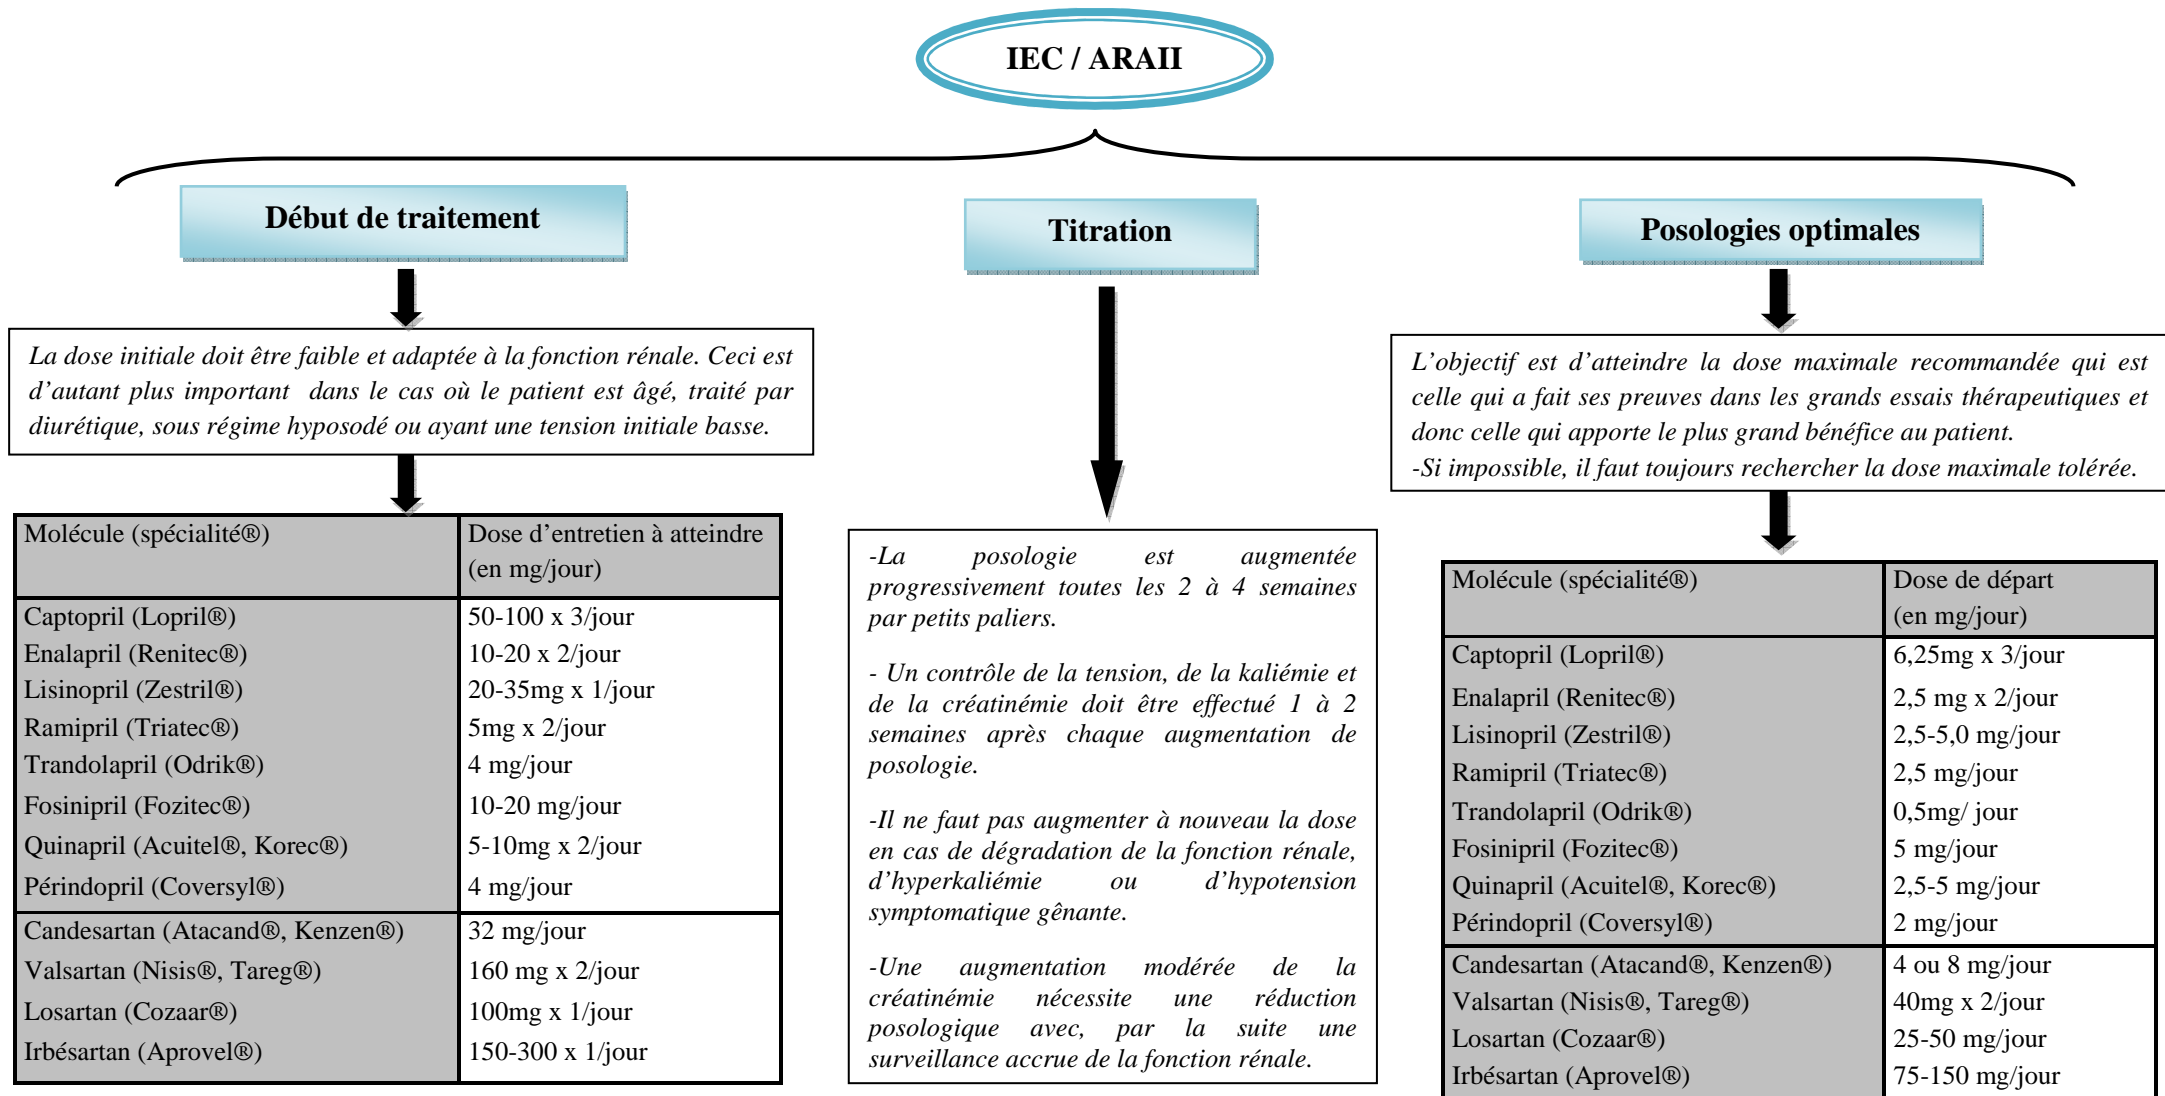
IEC / ARAII

Début de traitement

La dose initiale doit être faible et adaptée à la fonction rénale. Ceci est d'autant plus important dans le cas où le patient est âgé, traité par diurétique, sous régime hyposodé ou ayant une tension initiale basse.

| Molécule (spécialité®) | Dose d'entretien à atteindre (en mg/jour) |
|---|---|
| Captopril (Lopril®) | 50-100 x 3/jour |
| Enalapril (Renitec®) | 10-20 x 2/jour |
| Lisinopril (Zestril®) | 20-35mg x 1/jour |
| Ramipril (Triatec®) | 5mg x 2/jour |
| Trandolapril (Odrik®) | 4 mg/jour |
| Fosinipril (Fozitec®) | 10-20 mg/jour |
| Quinapril (Acuitel®, Korec®) | 5-10mg x 2/jour |
| Périndopril (Coversyl®) | 4 mg/jour |
| Candesartan (Atacand®, Kenzen®) | 32 mg/jour |
| Valsartan (Nisis®, Tareg®) | 160 mg x 2/jour |
| Losartan (Cozaar®) | 100mg x 1/jour |
| Irbésartan (Aprovel®) | 150-300 x 1/jour |

Titration

-La posologie est augmentée progressivement toutes les 2 à 4 semaines par petits paliers.

- Un contrôle de la tension, de la kaliémie et de la créatinémie doit être effectué 1 à 2 semaines après chaque augmentation de posologie.

-Il ne faut pas augmenter à nouveau la dose en cas de dégradation de la fonction rénale, d'hyperkaliémie ou d'hypotension symptomatique gênante.

-Une augmentation modérée de la créatinémie nécessite une réduction posologique avec, par la suite une surveillance accrue de la fonction rénale.

Posologies optimales

L'objectif est d'atteindre la dose maximale recommandée qui est celle qui a fait ses preuves dans les grands essais thérapeutiques et donc celle qui apporte le plus grand bénéfice au patient.
-Si impossible, il faut toujours rechercher la dose maximale tolérée.

| Molécule (spécialité®) | Dose de départ (en mg/jour) |
|---|---|
| Captopril (Lopril®) | 6,25mg x 3/jour |
| Enalapril (Renitec®) | 2,5 mg x 2/jour |
| Lisinopril (Zestril®) | 2,5-5,0 mg/jour |
| Ramipril (Triatec®) | 2,5 mg/jour |
| Trandolapril (Odrik®) | 0,5mg/ jour |
| Fosinipril (Fozitec®) | 5 mg/jour |
| Quinapril (Acuitel®, Korec®) | 2,5-5 mg/jour |
| Périndopril (Coversyl®) | 2 mg/jour |
| Candesartan (Atacand®, Kenzen®) | 4 ou 8 mg/jour |
| Valsartan (Nisis®, Tareg®) | 40mg x 2/jour |
| Losartan (Cozaar®) | 25-50 mg/jour |
| Irbésartan (Aprovel®) | 75-150 mg/jour |